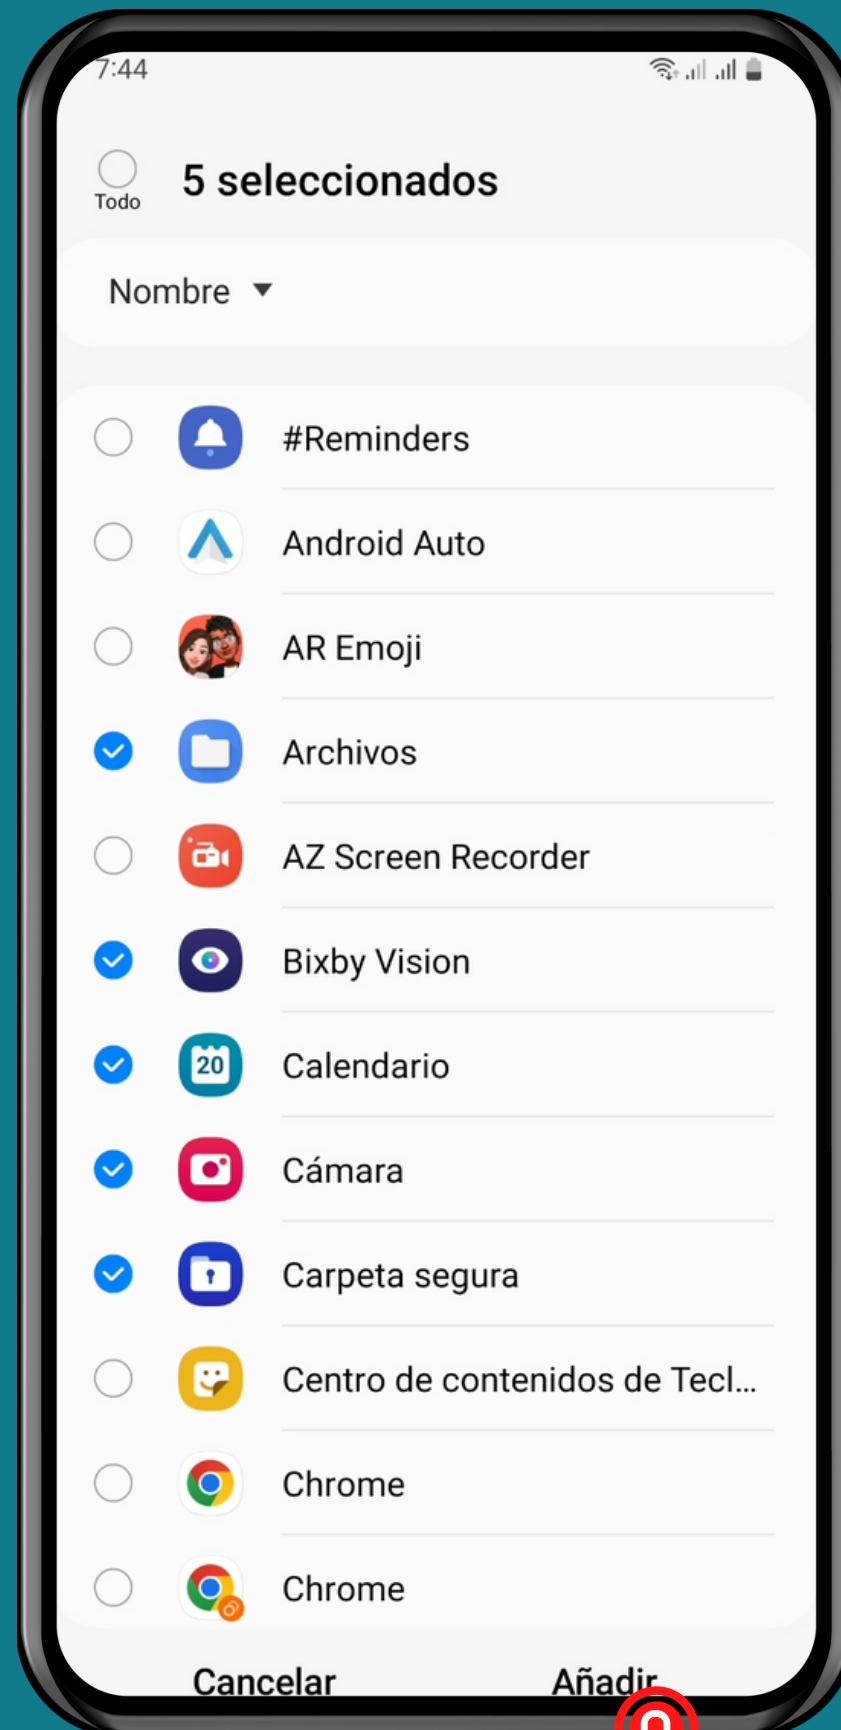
7:44

Todo

5 seleccionados

Nombre ▼

#Reminders

Android Auto

AR Emoji

Archivos

AZ Screen Recorder

Bixby Vision

20

Calendario

Cámara

Carpeta segura

Centro de contenidos de Tecl...

Chrome

Chrome

Cancelar

Añadir